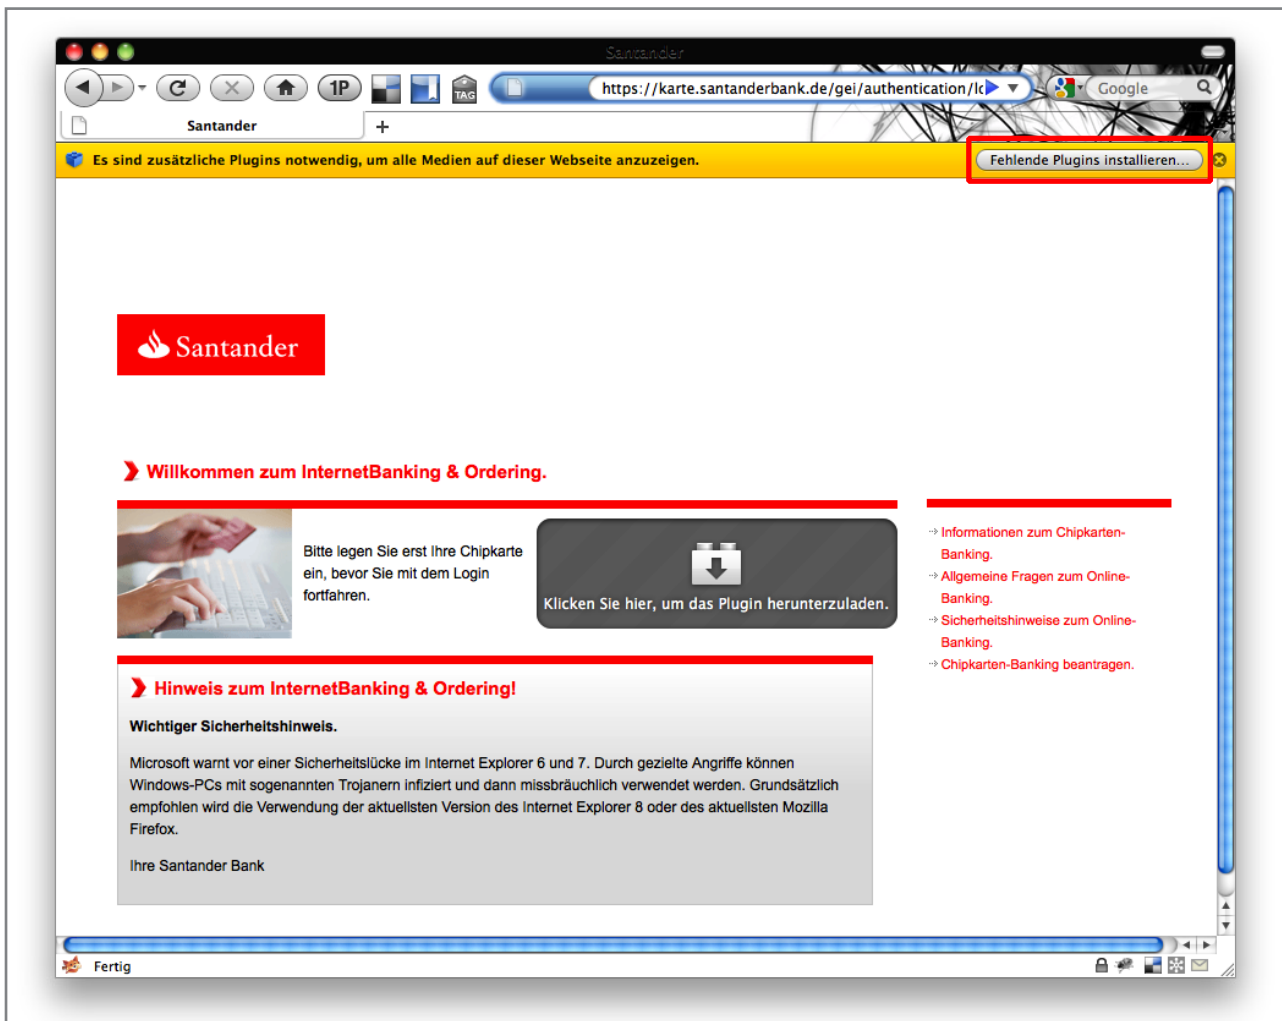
Santander

1P

TAG

https://karte.santanderbank.de/gei/authentication/lc

Google

Santander

+

Es sind zusätzliche Plugins notwendig, um alle Medien auf dieser Webseite anzuzeigen.

Fehlende Plugins installieren...

Santander

Willkommen zum InternetBanking & Ordering.

Bitte legen Sie erst Ihre Chipkarte ein, bevor Sie mit dem Login fortfahren.

Klicken Sie hier, um das Plugin herunterzuladen.

Informationen zum Chipkarten-Banking.

Allgemeine Fragen zum Online-Banking.

Sicherheitshinweise zum Online-Banking.

Chipkarten-Banking beantragen.

Hinweis zum InternetBanking & Ordering!

Wichtiger Sicherheitshinweis.

Microsoft warnt vor einer Sicherheitslücke im Internet Explorer 6 und 7. Durch gezielte Angriffe können Windows-PCs mit sogenannten Trojanern infiziert und dann missbräuchlich verwendet werden. Grundsätzlich empfohlen wird die Verwendung der aktuellsten Version des Internet Explorer 8 oder des aktuellsten Mozilla Firefox.

Ihre Santander Bank

Fertig